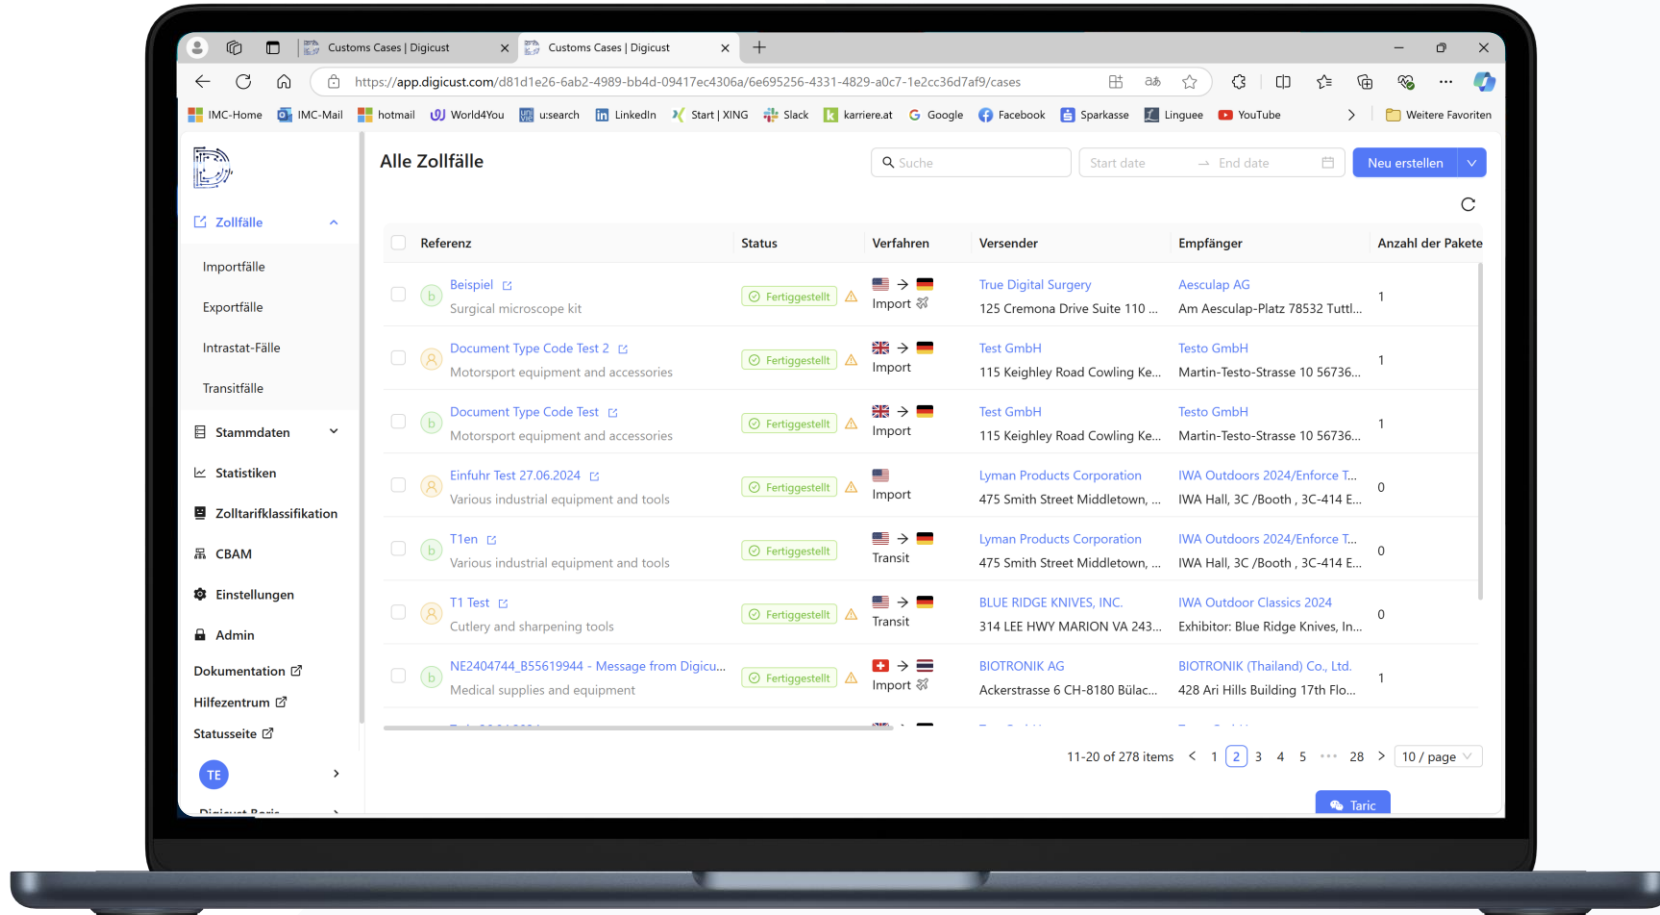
Customs Cases | Digicust
Customs Cases | Digicust
https://app.digicust.com/d81d1e26-6ab2-4989-bb4d-09417ec4306a/6e695256-4331-4829-a0c7-1e2cc36d7af9/cases

IMC-Home | IMC-Mail | hotmail | World4You | u:search | LinkedIn | Start | XING | Slack | karriere.at | Google | Facebook | Sparkasse | Linguee | YouTube | Weitere Favoriten

Zollfälle
Importfälle
Exportfälle
Intrastat-Fälle
Transitfälle
Stammdaten
Statistiken
Zolltarifklassifikation
CBAM
Einstellungen
Admin
Dokumentation
Hilfezentrum
Statusseite
TE
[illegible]

Alle Zollfälle

Suche
Start date → End date
Neu erstellen

| Referenz | Status | Verfahren | Versender | Empfänger | Anzahl der Pakete |
|---|---|---|---|---|---|
| Beispiel<br>Surgical microscope kit | Fertiggestellt | Import | True Digital Surgery<br>125 Cremona Drive Suite 110 ... | Aesculap AG<br>Am Aesculap-Platz 78532 Tuttl... | 1 |
| Document Type Code Test 2<br>Motorsport equipment and accessories | Fertiggestellt | Import | Test GmbH<br>115 Keighley Road Cowling Ke... | Testo GmbH<br>Martin-Testo-Strasse 10 56736... | 1 |
| Document Type Code Test<br>Motorsport equipment and accessories | Fertiggestellt | Import | Test GmbH<br>115 Keighley Road Cowling Ke... | Testo GmbH<br>Martin-Testo-Strasse 10 56736... | 1 |
| Einfuhr Test 27.06.2024<br>Various industrial equipment and tools | Fertiggestellt | Import | Lyman Products Corporation<br>475 Smith Street Middletown, ... | IWA Outdoors 2024/Enforce T...<br>IWA Hall, 3C /Booth , 3C-414 E... | 0 |
| T1en<br>Various industrial equipment and tools | Fertiggestellt | Transit | Lyman Products Corporation<br>475 Smith Street Middletown, ... | IWA Outdoors 2024/Enforce T...<br>IWA Hall, 3C /Booth , 3C-414 E... | 0 |
| T1 Test<br>Cutlery and sharpening tools | Fertiggestellt | Transit | BLUE RIDGE KNIVES, INC.<br>314 LEE HWY MARION VA 243... | IWA Outdoor Classics 2024<br>Exhibitor: Blue Ridge Knives, In... | 0 |
| NE2404744_B55619944 - Message from Digicu...<br>Medical supplies and equipment | Fertiggestellt | Import | BIOTRONIK AG<br>Ackerstrasse 6 CH-8180 Bülac... | BIOTRONIK (Thailand) Co., Ltd.<br>428 Ari Hills Building 17th Flo... | 1 |

11-20 of 278 items < 1 2 3 4 5 ••• 28 > 10 / page
Taric